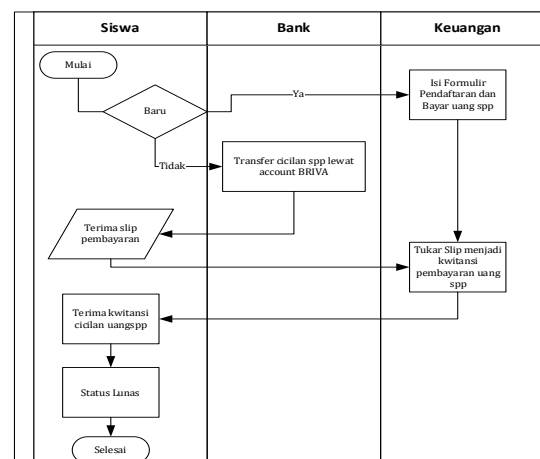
| Siswa | Bank | Keuangan |
|---|---|---|

Mulai

Baru

Ya

Isi Formulir Pendaftaran dan Bayar uang spp

Tidak

Transfer cicilan spp lewat account BRIVA

Terima slip pembayaran

Tukar Slip menjadi kwitansi pembayaran uang spp

Terima kwitansi cicilan uangspp

Status Lunas

Selesai